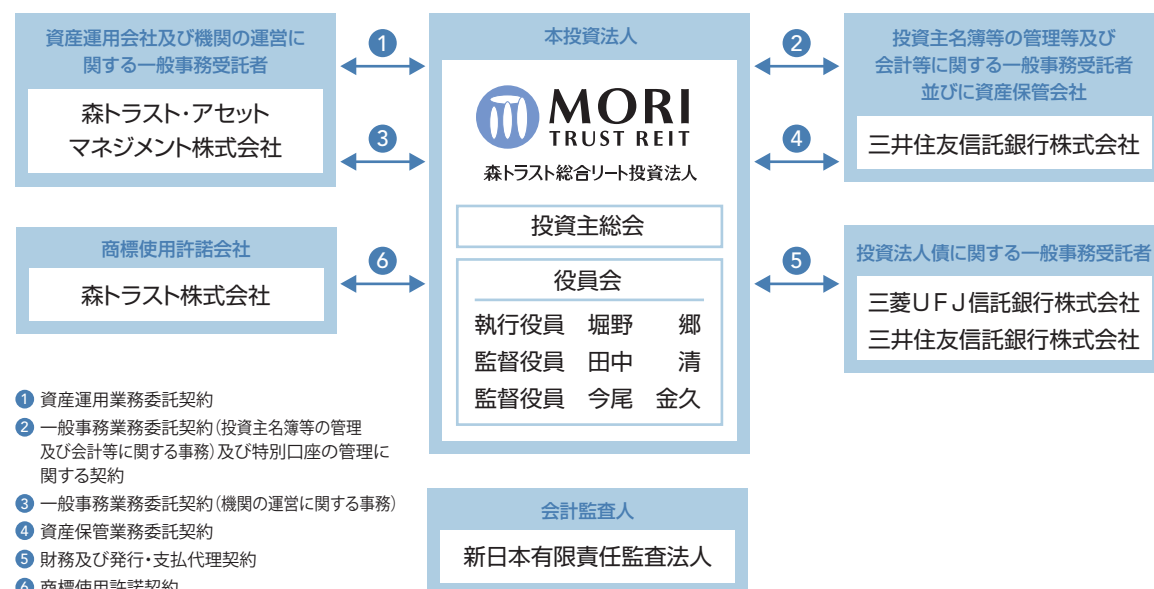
資産運用会社及び機関の運営に関する一般事務受託者

森トラスト・アセットマネジメント株式会社

1

3

本投資法人

MORI TRUST REIT

森トラスト総合リート投資法人

投資主総会

役員会

執行役員　堀野　郷
監督役員　田中　清
監督役員　今尾　金久

2

4

投資主名簿等の管理等及び会計等に関する一般事務受託者並びに資産保管会社

三井住友信託銀行株式会社

商標使用許諾会社

森トラスト株式会社

6

5

投資法人債に関する一般事務受託者

三菱ＵＦＪ信託銀行株式会社
三井住友信託銀行株式会社

1 資産運用業務委託契約
2 一般事務業務委託契約（投資主名簿等の管理及び会計等に関する事務）及び特別口座の管理に関する契約
3 一般事務業務委託契約（機関の運営に関する事務）
4 資産保管業務委託契約
5 財務及び発行・支払代理契約
6 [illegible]

会計監査人

新日本有限責任監査法人